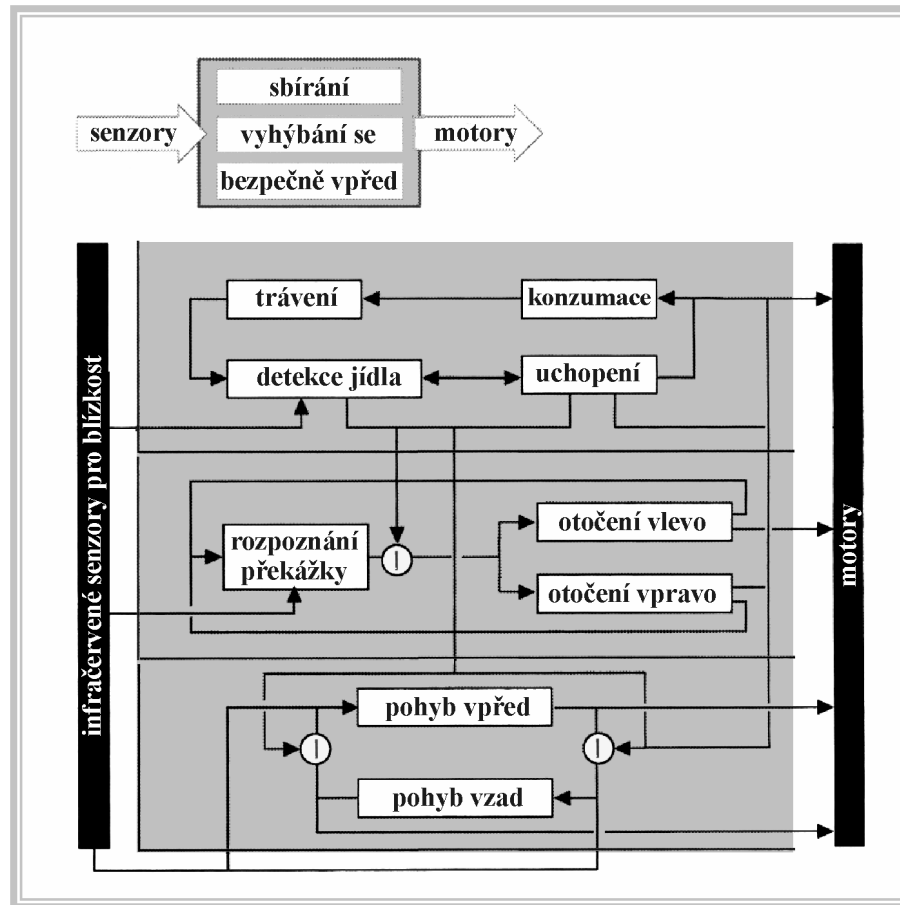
senzory

sbírání

vyhýbání se

bezpečně vpřed

motory

infračervené senzory pro blízkost

trávení

konzumace

detekce jídla

uchopení

rozpoznání překážky

otočení vlevo

otočení vpravo

pohyb vpřed

pohyb vzad

motory